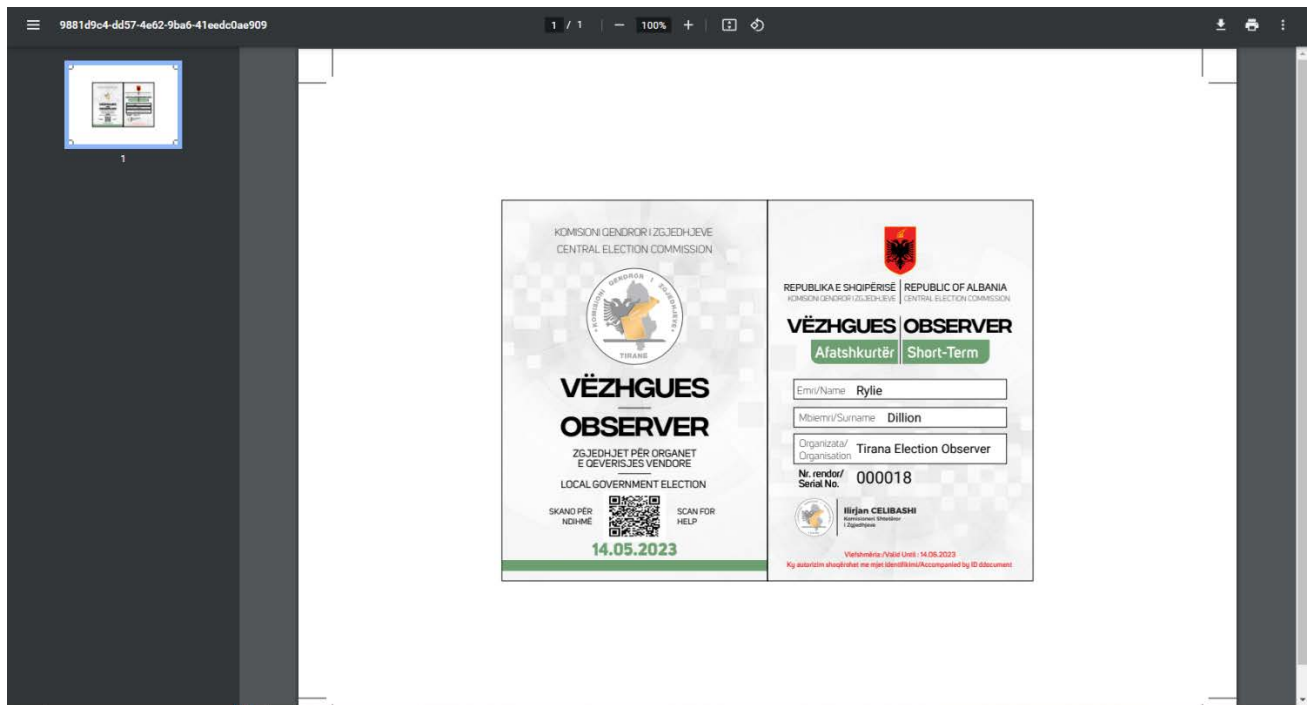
9881d9c4-dd57-4e62-9ba6-41eedc0ae909

1 / 1 | — 100% +

1

KOMISIONI QENDROR I ZGJEDHJEVE
CENTRAL ELECTION COMMISSION

KOMISIONI QENDROR I ZGJEDHJEVE
TIRANE

VËZHGUES
OBSERVER

ZGJEDHJET PËR ORGANET E QEVERISJES VENDORE
LOCAL GOVERNMENT ELECTION

SKANO PËR NDIHMË
SCAN FOR HELP

14.05.2023

REPUBLIKA E SHQIPËRISË | REPUBLIC OF ALBANIA
KOMISIONI QENDROR I ZGJEDHJEVE | CENTRAL ELECTION COMMISSION

VËZHGUES | OBSERVER
Afatshkurtër | Short-Term

Emri/Name Rylie

Mbiemri/Surname Dillion

Organizata/ Organisation Tirana Election Observer

Nr. rendor/ Serial No. 000018

Ilirjan CELIBASHI
Komisioneri Shtetëror i Zgjedhjeve

Vlefshmëria /Valid Until : 14.05.2023
Ky autorizim shoqërohet me mjet identifikimi/Accompanied by ID document